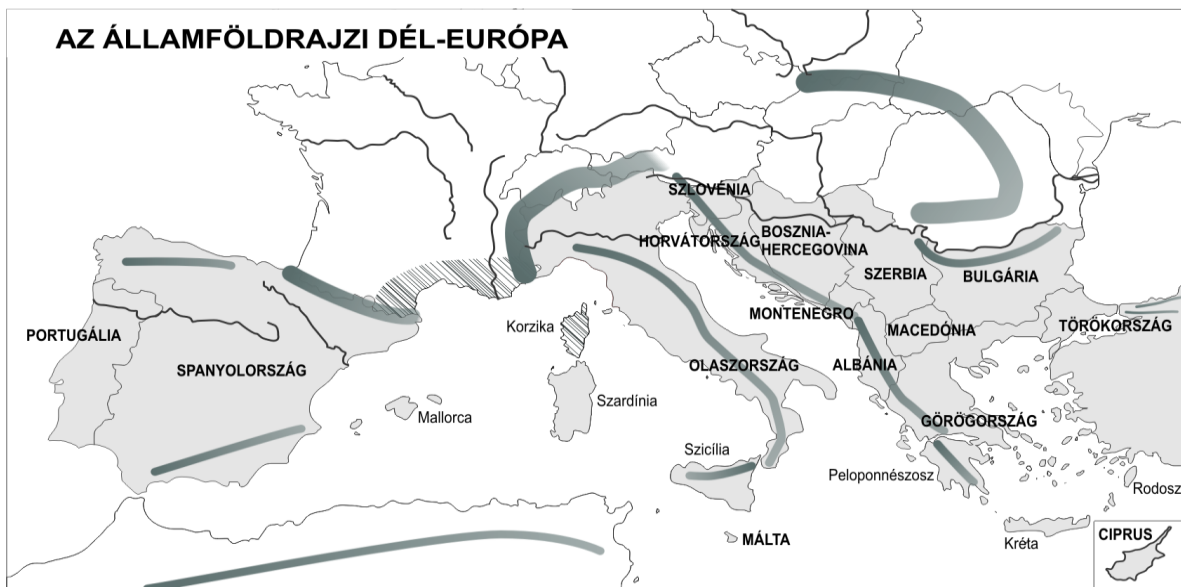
AZ ÁLLAMFÖLDRAJZI DÉL-EURÓPA

SZLOVÉNIA

HORVÁTORSZÁG

BOSZNIA-HERCEGOVINA

SZERBIA

BULGÁRIA

PORTUGÁLIA

SPANYOLORSZÁG

Korzika

MONTENEGRO

MACEDÓNIA

TÖRÖKORSZÁG

ALBÁNIA

OLASZORSZÁG

Mallorca

Szardínia

GÖRÖGORSZÁG

Szicília

Peloponnészosz

Rodosz

MÁLTA

Kréta

CIPRUS